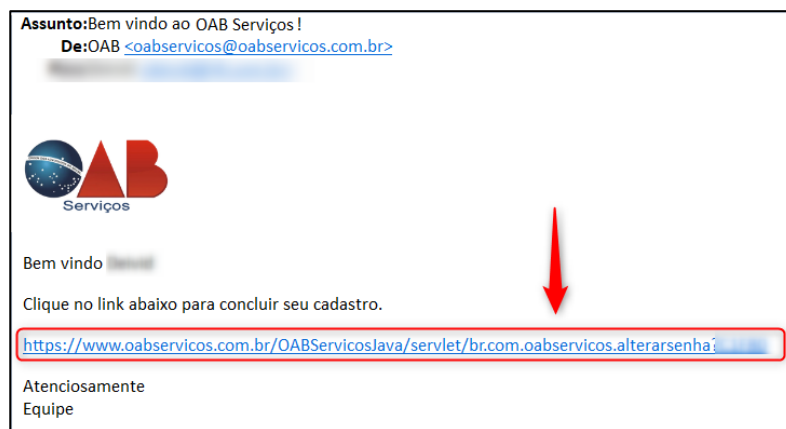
Assunto:Bem vindo ao OAB Serviços !
De:OAB <oabservicos@oabservicos.com.br>
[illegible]

OAB
Serviços

Bem vindo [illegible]

Clique no link abaixo para concluir seu cadastro.

https://www.oabservicos.com.br/OABServicosJava/servlet/br.com.oabservicos.alterarsenha?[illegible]

Atenciosamente
Equipe